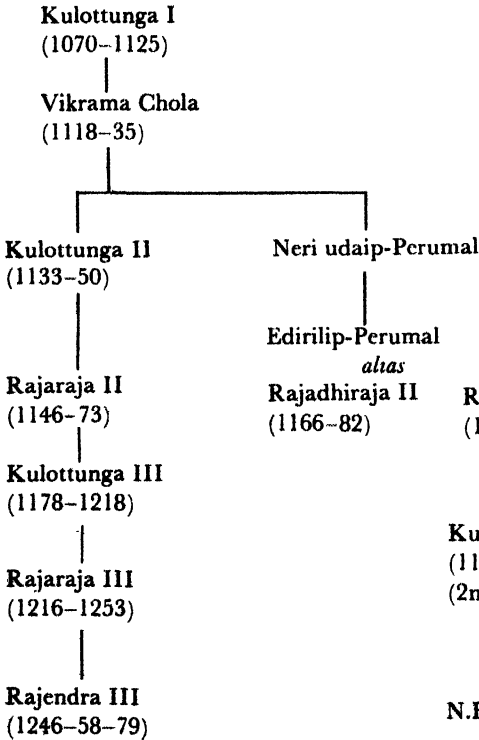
Kulottunga I
(1070–1125)

Vikrama Chola
(1118–35)

Kulottunga II
(1133–50)

Neri udaip-Perumal

Edirilip-Perumal
alias
Rajadhiraja II
(1166–82)

Rajaraja II
(1146–73)

R
(1

Kulottunga III
(1178–1218)

Ku
(11
(2n

Rajaraja III
(1216–1253)

Rajendra III
(1246–58–79)

N.I